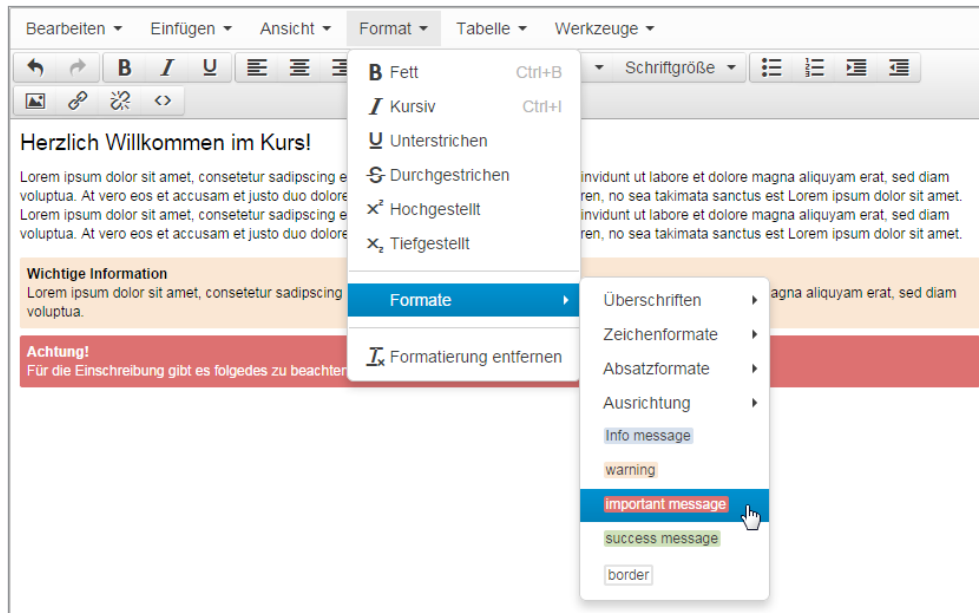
Bearbeiten ▾ Einfügen ▾ Ansicht ▾ Format ▾ Tabelle ▾ Werkzeuge ▾

B I U ▾ Schriftgröße ▾

Herzlich Willkommen im Kurs!

Lorem ipsum dolor sit amet, consetetur sadipscing e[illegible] invidunt ut labore et dolore magna aliquyam erat, sed diam voluptua. At vero eos et accusam et justo duo dolore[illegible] ren, no sea takimata sanctus est Lorem ipsum dolor sit amet. Lorem ipsum dolor sit amet, consetetur sadipscing e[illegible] invidunt ut labore et dolore magna aliquyam erat, sed diam voluptua. At vero eos et accusam et justo duo dolore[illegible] ren, no sea takimata sanctus est Lorem ipsum dolor sit amet.

Wichtige Information
Lorem ipsum dolor sit amet, consetetur sadipscing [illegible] agna aliquyam erat, sed diam voluptua.

Achtung!
Für die Einschreibung gibt es folgedes zu beachter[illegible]

B Fett Ctrl+B
I Kursiv Ctrl+I
U Unterstrichen
S Durchgestrichen
$x^2$ Hochgestellt
$x_2$ Tiefgestellt
Formate
$I_x$ Formatierung entfernen

Überschriften
Zeichenformate
Absatzformate
Ausrichtung
Info message
warning
important message
success message
border